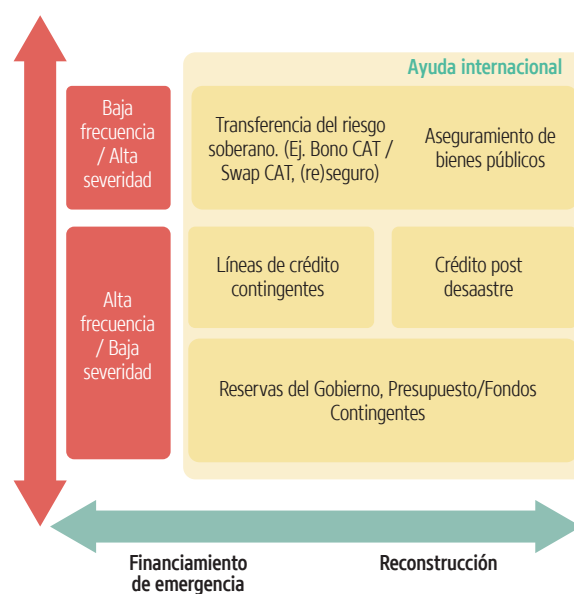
Ayuda internacional

Baja frecuencia / Alta severidad

Transferencia del riesgo soberano. (Ej. Bono CAT / Swap CAT, (re)seguro)

Aseguramiento de bienes públicos

Alta frecuencia / Baja severidad

Líneas de crédito contingentes

Crédito post desaastre

Reservas del Gobierno, Presupuesto/Fondos Contingentes

Financiamiento de emergencia

Reconstrucción